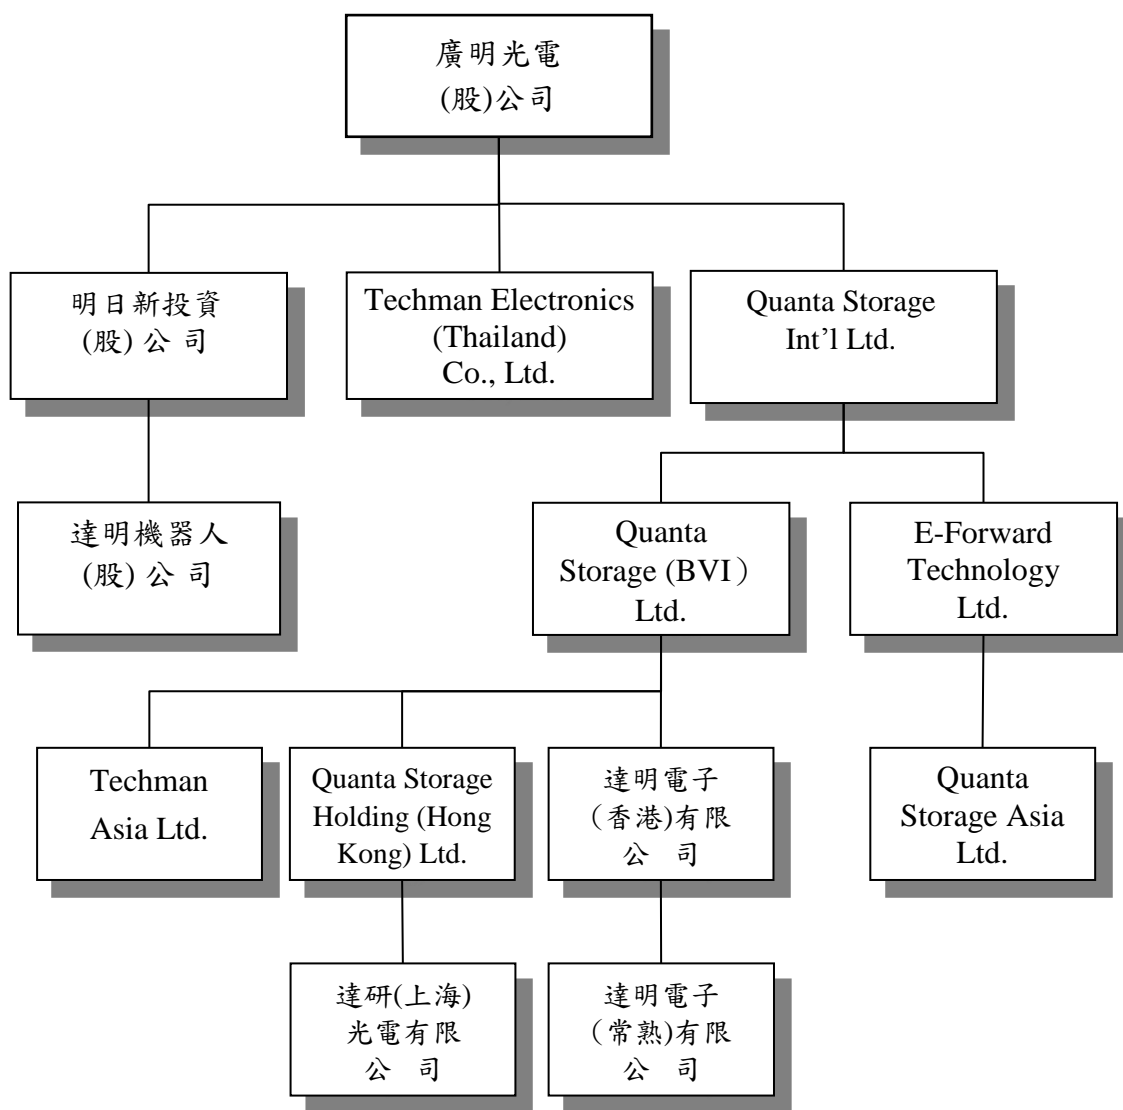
廣明光電 (股)公司

明日新投資 (股) 公 司

Techman Electronics (Thailand) Co., Ltd.

Quanta Storage Int'l Ltd.

達明機器人 (股) 公 司

Quanta Storage (BVI） Ltd.

E-Forward Technology Ltd.

Techman Asia Ltd.

Quanta Storage Holding (Hong Kong) Ltd.

達明電子 (香港)有限 公 司

Quanta Storage Asia Ltd.

達研(上海) 光電有限 公 司

達明電子 (常熟)有限 公 司